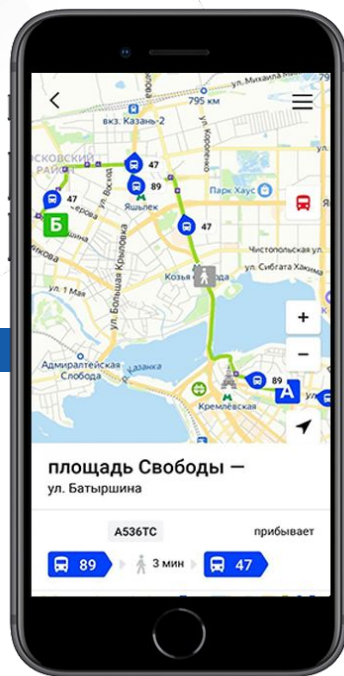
ул. Михаила
795 км
вкз. Казань-2
ул. Восход
ул. Короленко
осковский район
47
89
Яшьлек
Парк Хаус
47
Б
ерова
ул. Большая Крыловка
Чистопольская ул.
ул. Сибгата Хакима
ул. 1 Мая
Козья слобода
+
−
Адмиралтейская Слобода
Казанка
89
Кремлёвская
A
площадь Свободы —
ул. Батыршина
А536ТС
прибывает
89
3 мин
47